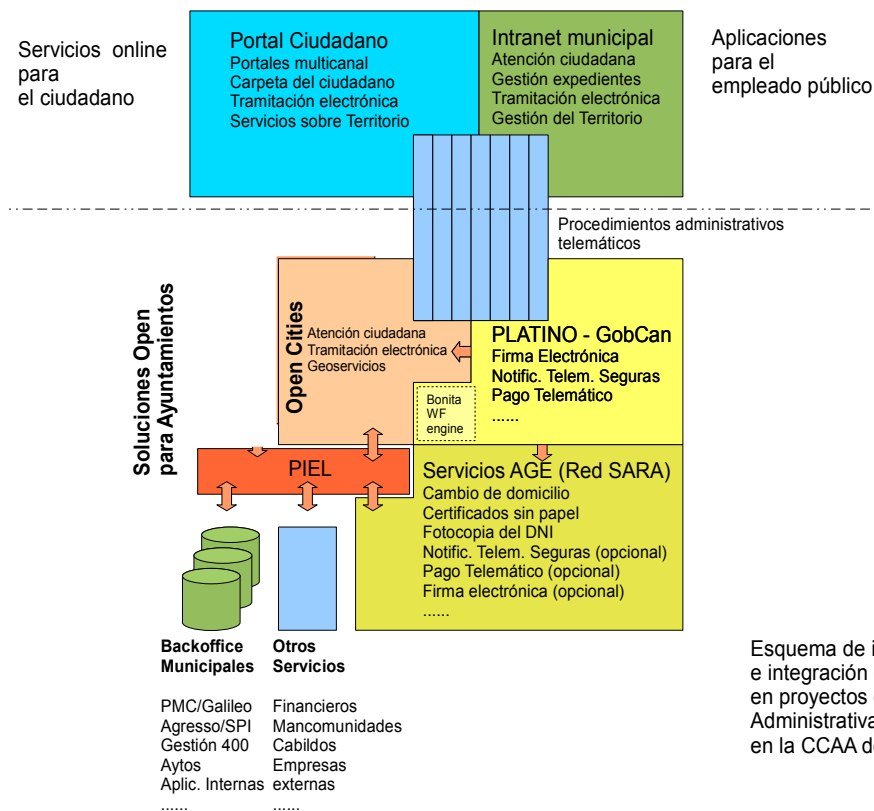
Servicios online para el ciudadano

Portal Ciudadano
Portales multicanal
Carpeta del ciudadano
Tramitación electrónica
Servicios sobre Territorio

Intranet municipal
Atención ciudadana
Gestión expedientes
Tramitación electrónica
Gestión del Territorio

Aplicaciones para el empleado público

Procedimientos administrativos telemáticos

Soluciones Open para Ayuntamientos

Open Cities
Atención ciudadana
Tramitación electrónica
Geoservicios

PLATINO - GobCan
Firma Electrónica
Notific. Telem. Seguras
Pago Telemático
......

Bonita WF engine

PIEL

Servicios AGE (Red SARA)
Cambio de domicilio
Certificados sin papel
Fotocopia del DNI
Notific. Telem. Seguras (opcional)
Pago Telemático (opcional)
Firma electrónica (opcional)
......

Backoffice Municipales
PMC/Galileo
Agresso/SPI
Gestión 400
Aytos
Aplic. Internas
......

Otros Servicios
Financieros
Mancomunidades
Cabildos
Empresas externas
......

Esquema de i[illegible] e integración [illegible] en proyectos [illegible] Administrativa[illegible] en la CCAA d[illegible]